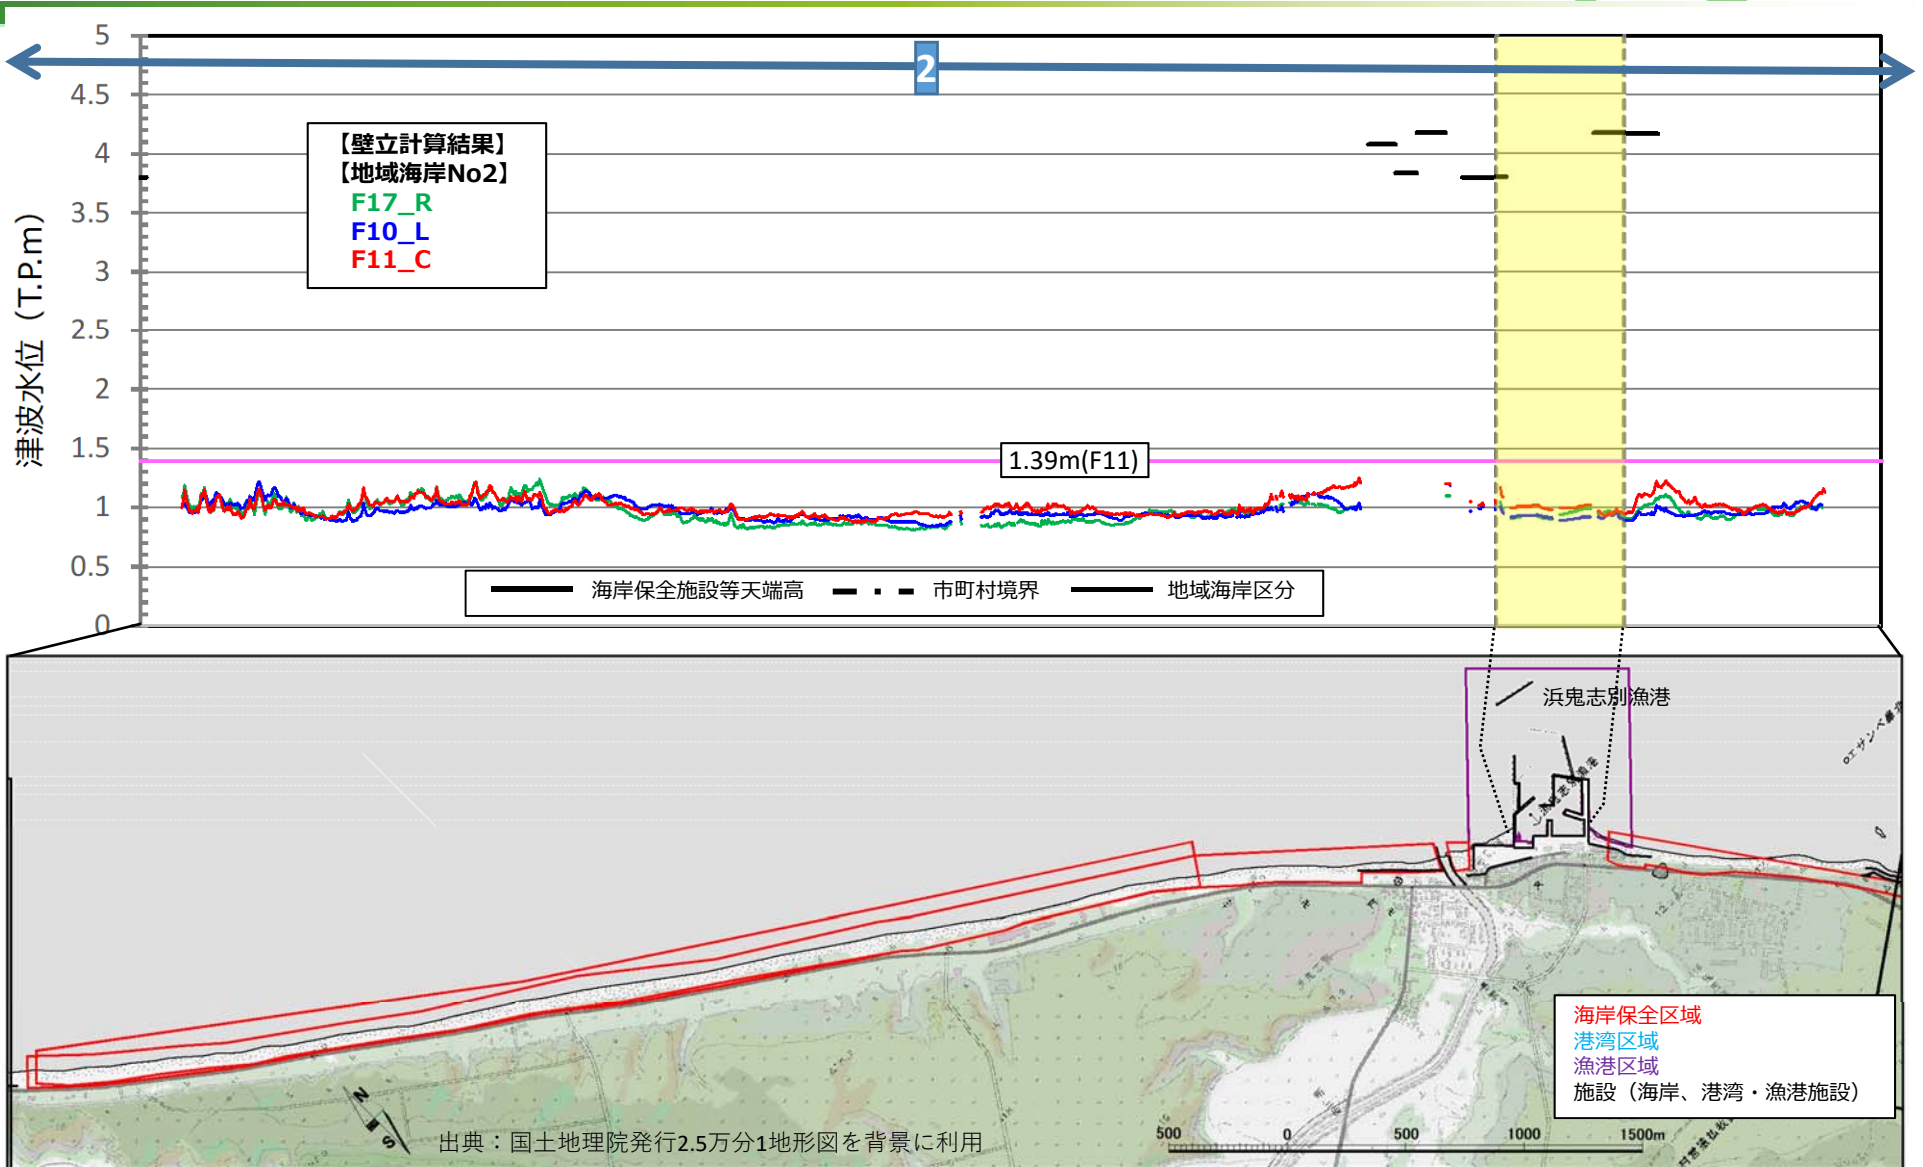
5
4.5
4
3.5
3
2.5
2
1.5
1
0.5
0
津波水位（T.P.m）
2
【壁立計算結果】
【地域海岸No2】
F17_R
F10_L
F11_C
1.39m(F11)
海岸保全施設等天端高
市町村境界
地域海岸区分
浜鬼志別漁港
海岸保全区域
港湾区域
漁港区域
施設（海岸、港湾・漁港施設）
N
S
出典：国土地理院発行2.5万分1地形図を背景に利用
500
0
500
1000
1500m